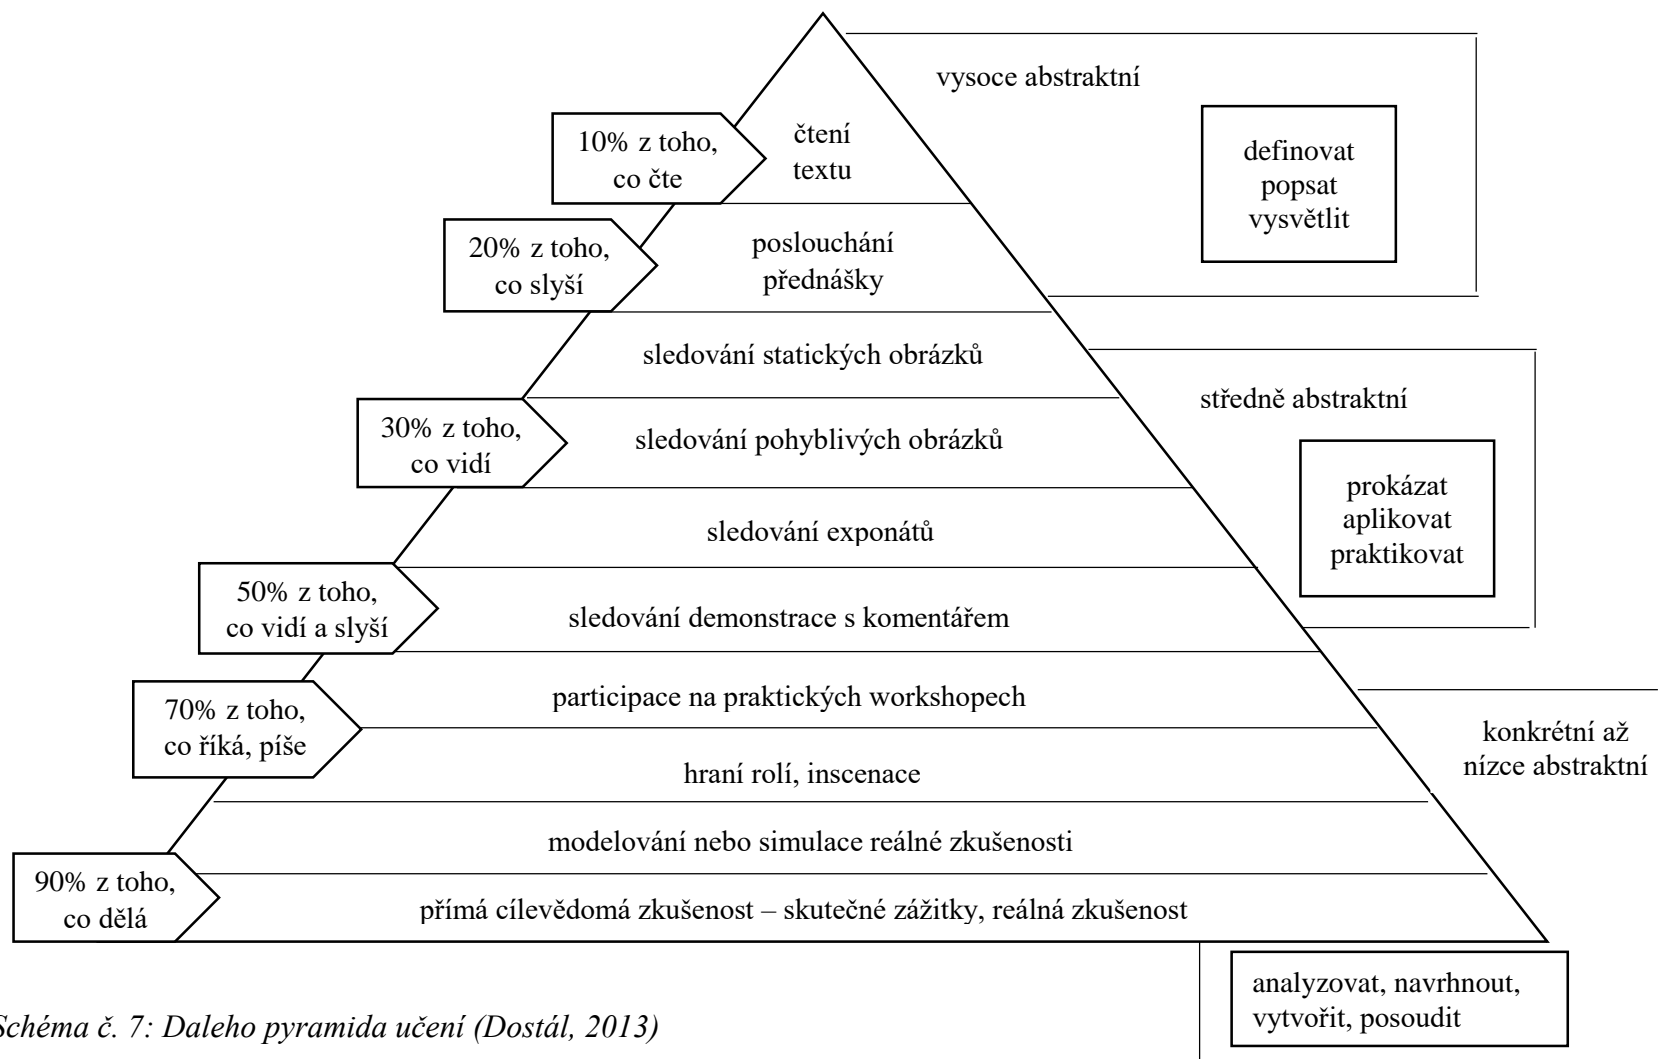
vysoce abstraktní

definovat
popsat
vysvětlit

10% z toho, co čte

čtení textu

20% z toho, co slyší

poslouchání přednášky

sledování statických obrázků

středně abstraktní

30% z toho, co vidí

sledování pohyblivých obrázků

prokázat
aplikovat
praktikovat

sledování exponátů

50% z toho, co vidí a slyší

sledování demonstrace s komentářem

participace na praktických workshopech

70% z toho, co říká, píše

konkrétní až nízce abstraktní

hraní rolí, inscenace

modelování nebo simulace reálné zkušenosti

90% z toho, co dělá

přímá cílevědomá zkušenost – skutečné zážitky, reálná zkušenost

analyzovat, navrhnout, vytvořit, posoudit

Schéma č. 7: Daleho pyramida učení (Dostál, 2013)